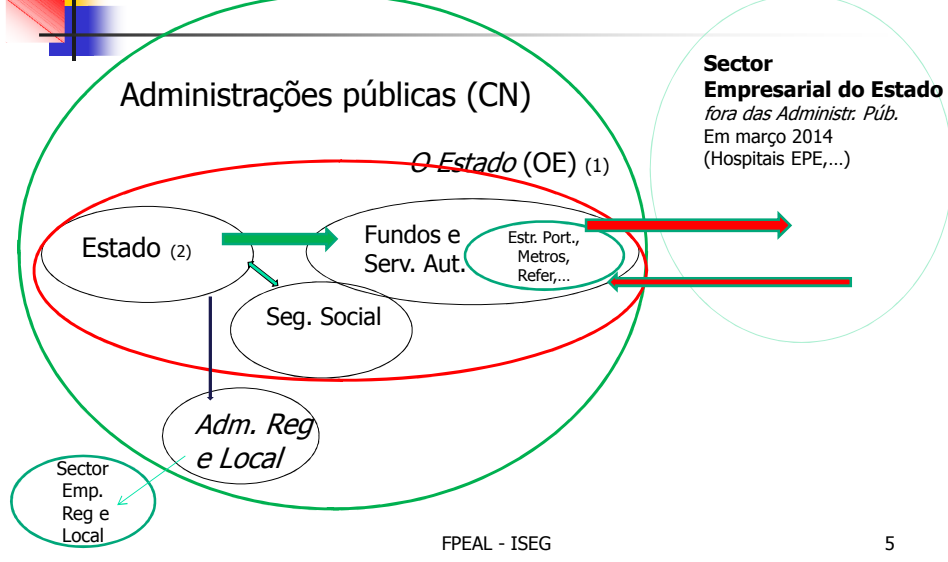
Administrações públicas (CN)

Sector
Empresarial do Estado
*fora das Administr. Púb.*
Em março 2014
(Hospitais EPE,…)

*O Estado* (OE) (1)

Estado (2)

Fundos e
Serv. Aut.

Estr. Port.,
Metros,
Refer,…

Seg. Social

*Adm. Reg
e Local*

Sector
Emp.
Reg e
Local

FPEAL - ISEG

5